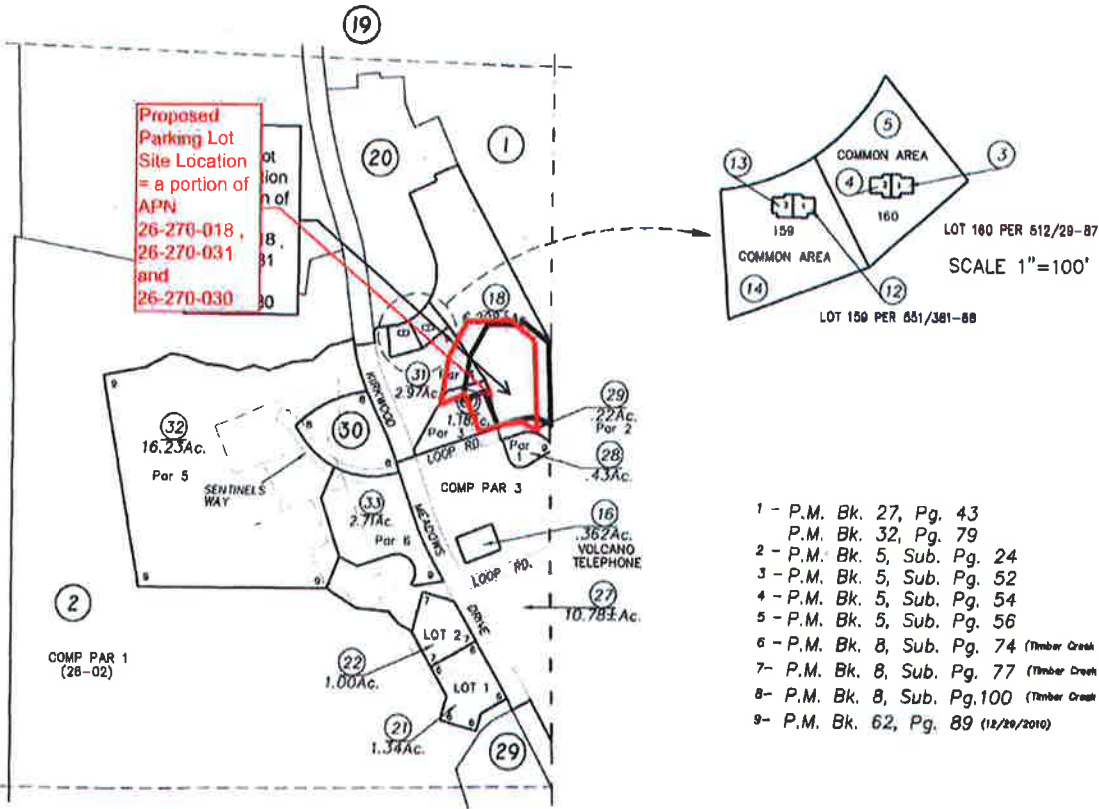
19

Proposed Parking Lot Site Location = a portion of APN 26-270-018 , 26-270-031 and 26-270-030

ot
tion
n of
18,
31
30

20

1

18
.209 Ac.

31
2.97Ac.
Par 4

1.78Ac.
Par 3

29
.22Ac.
Par 2

28
.43Ac.
Par 1

LOOP RD.

KIRKWOOD

32
16.23Ac.
Par 5

30

SENTINELS WAY

33
2.71Ac.
Par 6

MEADOWS

COMP PAR 3

16
.362Ac.
VOLCANO TELEPHONE

LOOP RD.

DRIVE

27
10.78±Ac.

2

COMP PAR 1
(26-02)

LOT 2
LOT 1

22
1.00Ac.

21
1.34Ac.

29

13
5
COMMON AREA
3
4
160
159
COMMON AREA
14
12
LOT 160 PER 512/29-87
SCALE 1"=100'
LOT 159 PER 551/381-88

1 - P.M. Bk. 27, Pg. 43
P.M. Bk. 32, Pg. 79
2 - P.M. Bk. 5, Sub. Pg. 24
3 - P.M. Bk. 5, Sub. Pg. 52
4 - P.M. Bk. 5, Sub. Pg. 54
5 - P.M. Bk. 5, Sub. Pg. 56
6 - P.M. Bk. 8, Sub. Pg. 74 (Timber Creek
7- P.M. Bk. 8, Sub. Pg. 77 (Timber Creek
8- P.M. Bk. 8, Sub. Pg.100 (Timber Creek
9- P.M. Bk. 62, Pg. 89 (12/29/2010)